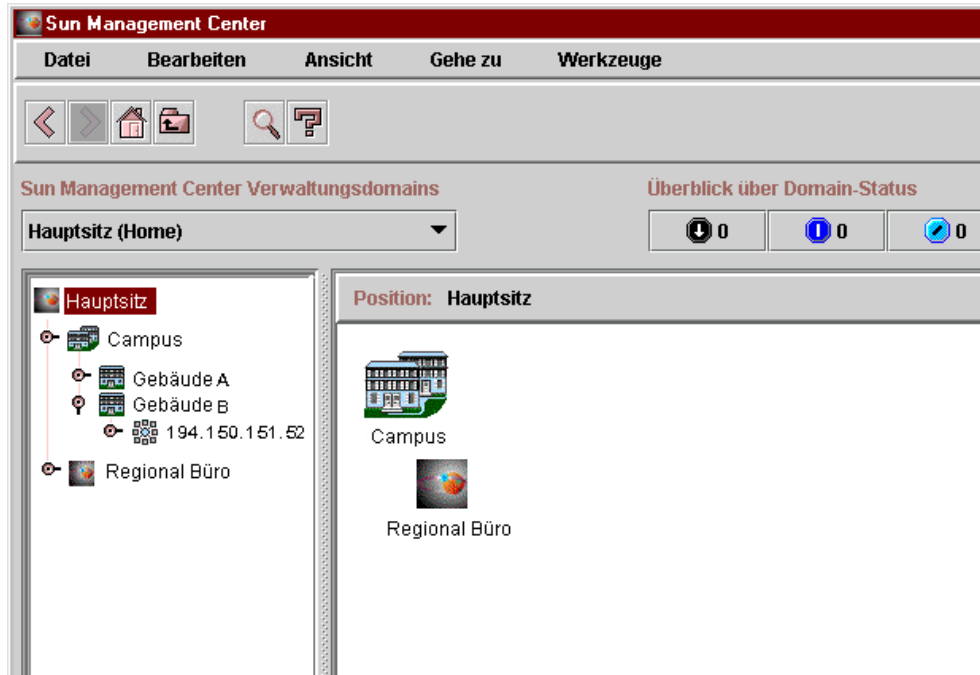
Sun Management Center

Datei Bearbeiten Ansicht Gehe zu Werkzeuge

Sun Management Center Verwaltungsdomains

Überblick über Domain-Status

Hauptsitz (Home)

0 0 0

Hauptsitz

Campus

Gebäude A

Gebäude B

194.150.151.52

Regional Büro

Position: Hauptsitz

Campus

Regional Büro